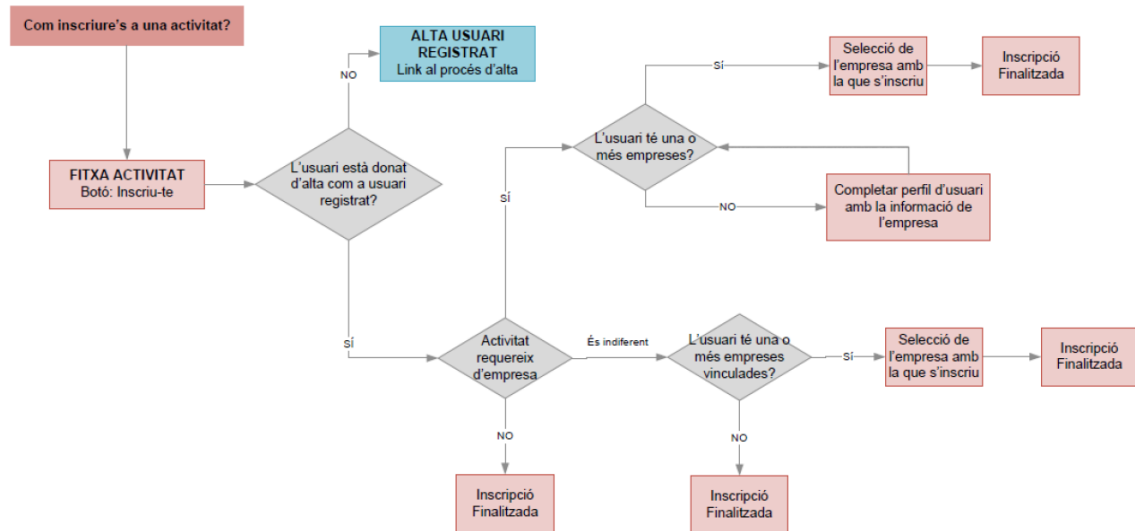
Com inscriure's a una activitat?

ALTA USUARI REGISTRAT
Link al procés d'alta

NO

FITXA ACTIVITAT
Botó: Inscriu-te

L'usuari està donat d'alta com a usuari registrat?

SÍ

SÍ

Selecció de l'empresa amb la que s'inscriu

Inscripció Finalitzada

L'usuari té una o més empreses?

SÍ

NO

Completar perfil d'usuari amb la informació de l'empresa

Activitat requereix d'empresa

És indiferent

L'usuari té una o més empreses vinculades?

SÍ

Selecció de l'empresa amb la que s'inscriu

Inscripció Finalitzada

NO

NO

Inscripció Finalitzada

Inscripció Finalitzada